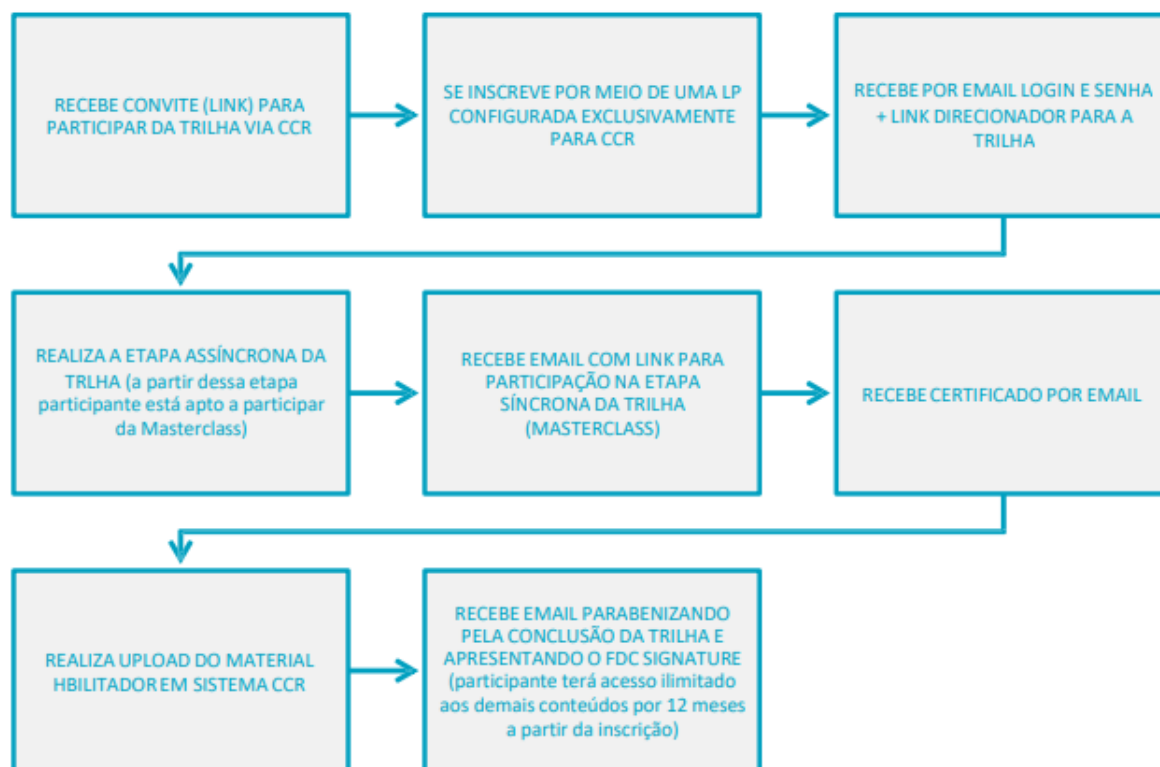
RECEBE CONVITE (LINK) PARA PARTICIPAR DA TRILHA VIA CCR

SE INSCREVE POR MEIO DE UMA LP CONFIGURADA EXCLUSIVAMENTE PARA CCR

RECEBE POR EMAIL LOGIN E SENHA + LINK DIRECIONADOR PARA A TRILHA

REALIZA A ETAPA ASSÍNCRONA DA TRLHA (a partir dessa etapa participante está apto a participar da Masterclass)

RECEBE EMAIL COM LINK PARA PARTICIPAÇÃO NA ETAPA SÍNCRONA DA TRILHA (MASTERCLASS)

RECEBE CERTIFICADO POR EMAIL

REALIZA UPLOAD DO MATERIAL HBILITADOR EM SISTEMA CCR

RECEBE EMAIL PARABENIZANDO PELA CONCLUSÃO DA TRILHA E APRESENTANDO O FDC SIGNATURE (participante terá acesso ilimitado aos demais conteúdos por 12 meses a partir da inscrição)